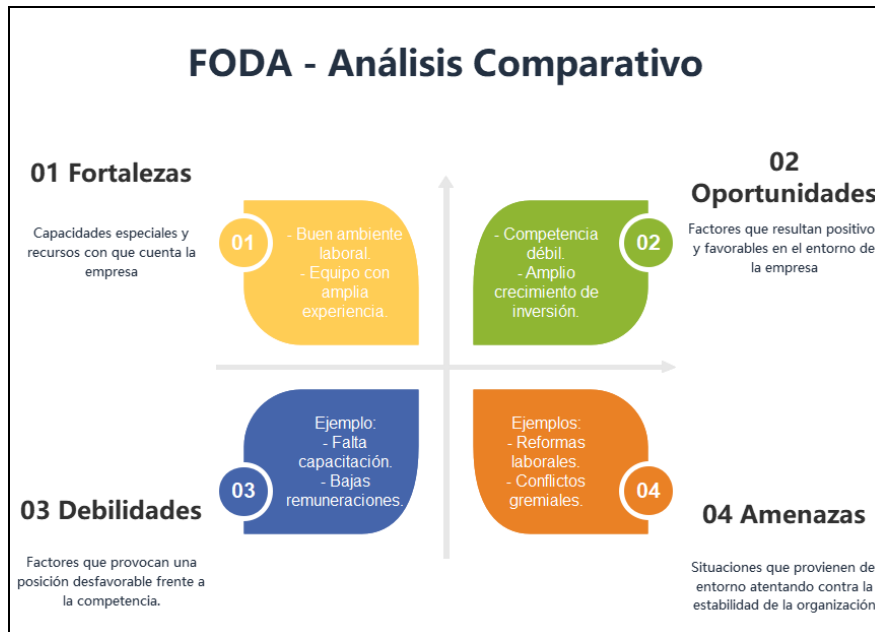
FODA - Análisis Comparativo

01 Fortalezas

Capacidades especiales y recursos con que cuenta la empresa

01

- Buen ambiente laboral.
- Equipo con amplia experiencia.

- Competencia débil.
- Amplio crecimiento de inversión.

02

02 Oportunidades

Factores que resultan positivo y favorables en el entorno de la empresa

Ejemplo:
- Falta capacitación.
- Bajas remuneraciones.

03

03 Debilidades

Factores que provocan una posición desfavorable frente a la competencia.

Ejemplos:
- Reformas laborales.
- Conflictos gremiales.

04

04 Amenazas

Situaciones que provienen de entorno atentando contra la estabilidad de la organización